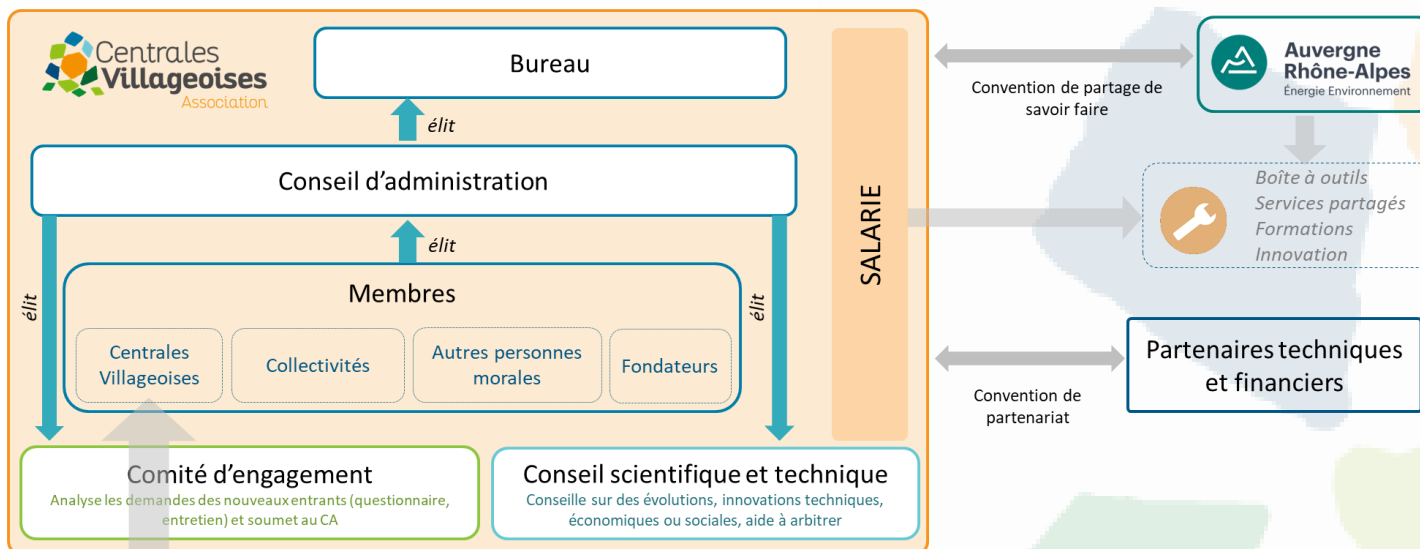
Centrales Villageoises Association

Bureau

élit

Conseil d'administration

élit

Membres

Centrales Villageoises

Collectivités

Autres personnes morales

Fondateurs

élit

élit

SALARIE

Comité d'engagement

Analyse les demandes des nouveaux entrants (questionnaire, entretien) et soumet au CA

Conseil scientifique et technique

Conseille sur des évolutions, innovations techniques, économiques ou sociales, aide à arbitrer

Convention de partage de savoir faire

Auvergne Rhône-Alpes Énergie Environnement

Boîte à outils
Services partagés
Formations
Innovation

Partenaires techniques et financiers

Convention de partenariat